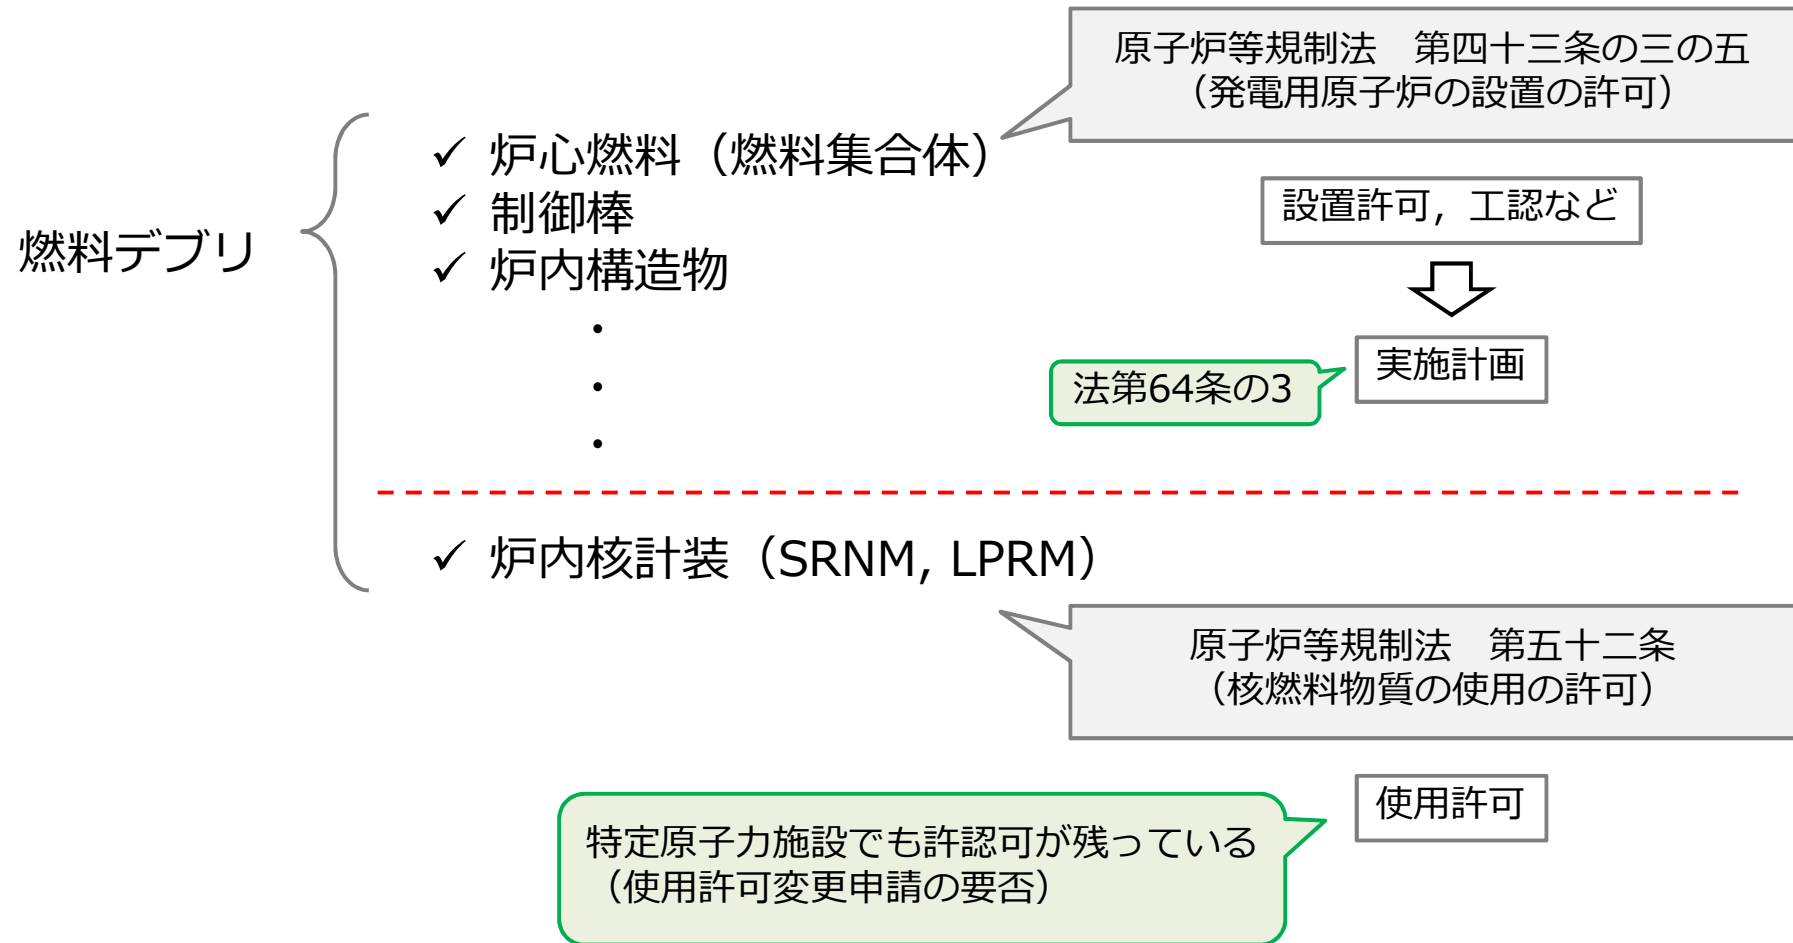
原子炉等規制法　第四十三条の三の五
（発電用原子炉の設置の許可）

燃料デブリ

✓ 炉心燃料（燃料集合体）
✓ 制御棒
✓ 炉内構造物
・
・
・

設置許可，工認など

実施計画

法第64条の3

✓ 炉内核計装（SRNM, LPRM）

原子炉等規制法　第五十二条
（核燃料物質の使用の許可）

使用許可

特定原子力施設でも許認可が残っている
（使用許可変更申請の要否）